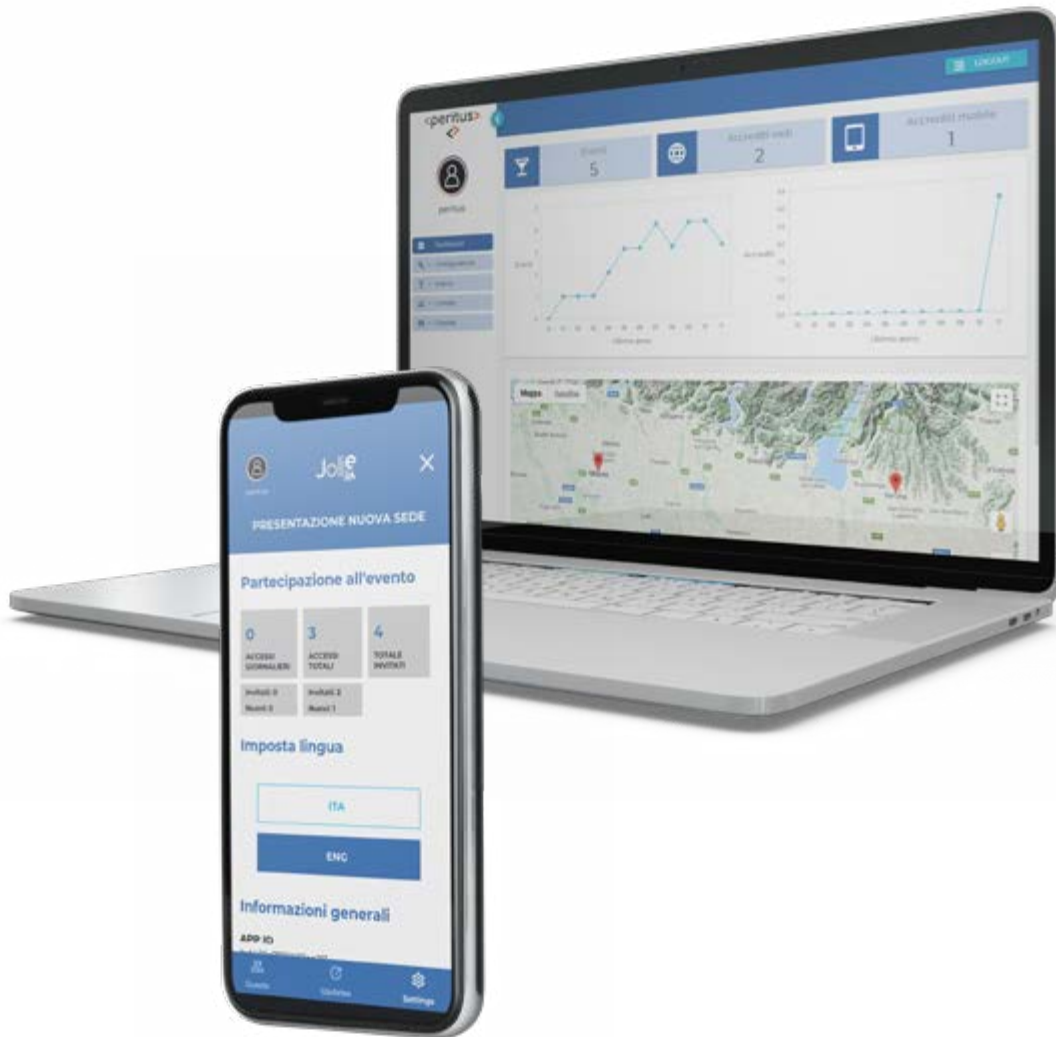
LOGOUT

<peritus>

peritus

Eventi
5

Accessi web
2

Accessi mobile
1

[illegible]

Mappa
Satellite

Jolle

PRESENTAZIONE NUOVA SEDE

Partecipazione all'evento

0
ACCESSI GIORNALIERI

3
ACCESSI TOTALI

4
TOTALE INVITATI

Invitati 0
Nuovi 0

Invitati 2
Nuovi 1

Imposta lingua

ITA

ENG

Informazioni generali

APP ID

Guests

Storico

Settings